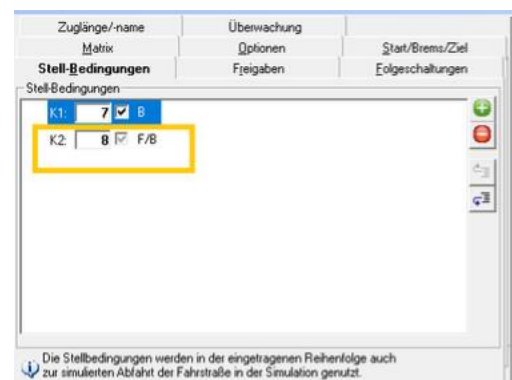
Zuglänge/-name | Überwachung
Matrix | Optionen | Start/Brems/Ziel
Stell-Bedingungen | Freigaben | Folgeschaltungen

Stell-Bedingungen

K1: 7 B
K2: 8 F/B

Die Stellbedingungen werden in der eingetragenen Reihenfolge auch zur simulierten Abfahrt der Fahrstraße in der Simulation genutzt.